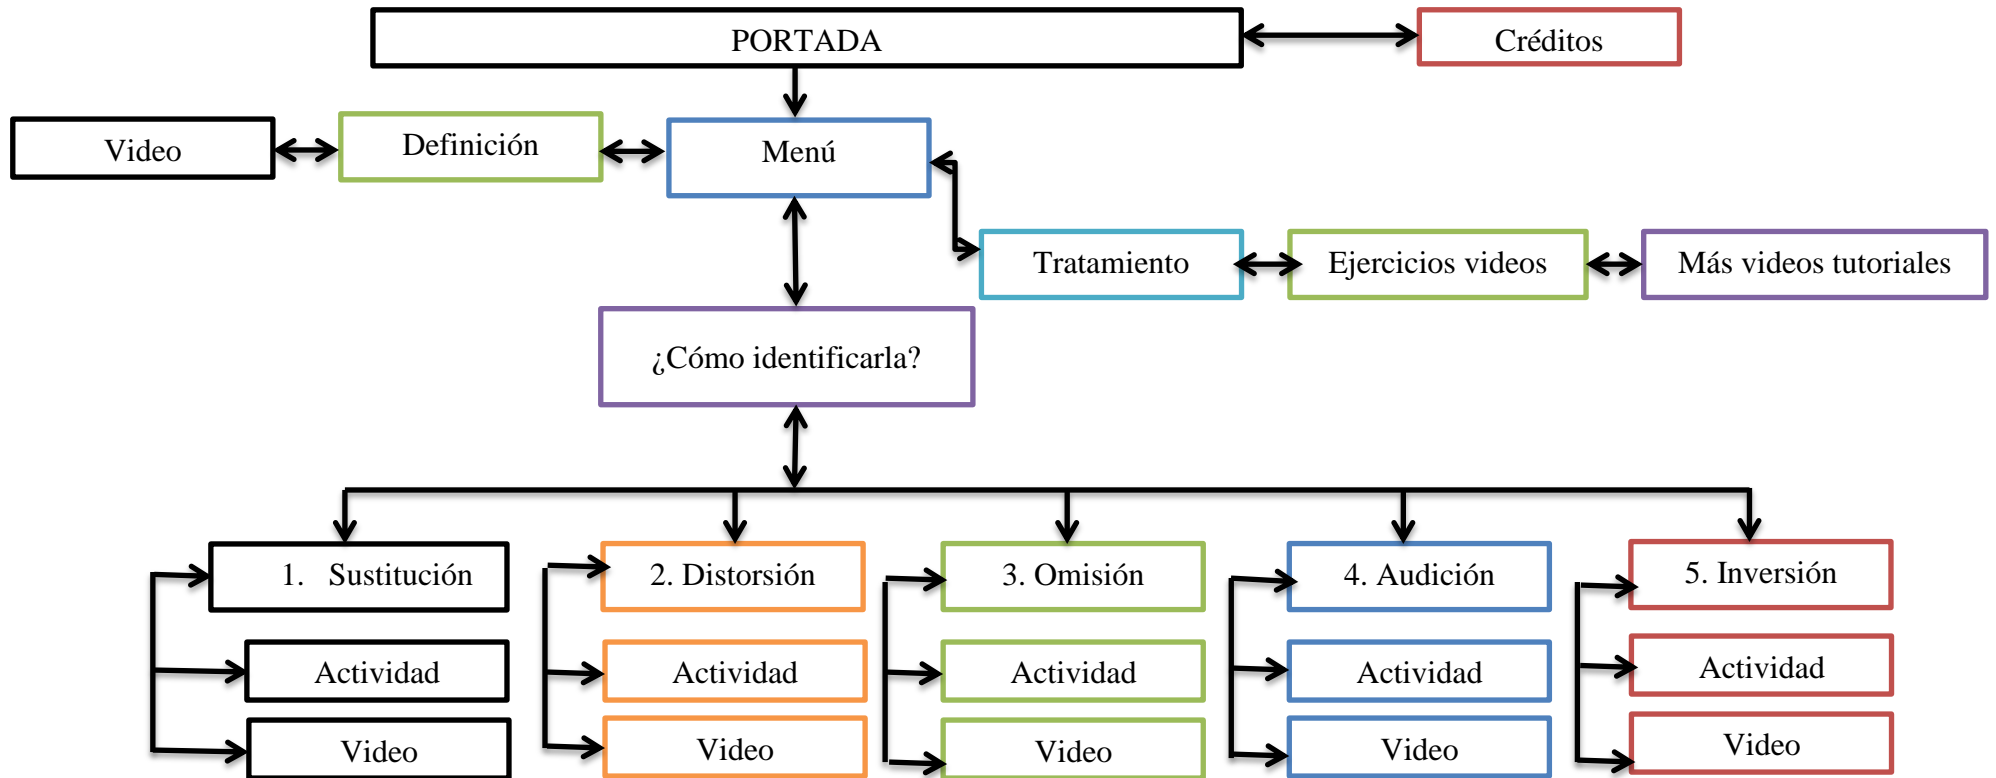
PORTADA

Créditos

Video

Definición

Menú

Tratamiento

Ejercicios videos

Más videos tutoriales

¿Cómo identificarla?

1. Sustitución

Actividad

Video

2. Distorsión

Actividad

Video

3. Omisión

Actividad

Video

4. Audición

Actividad

Video

5. Inversión

Actividad

Video